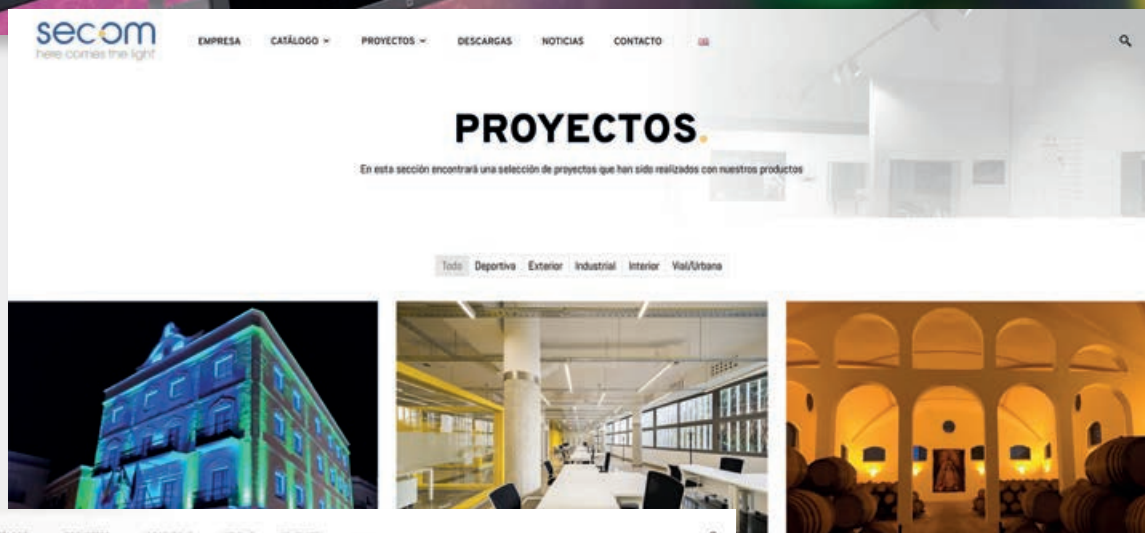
secom
here comes the light

EMPRESA CATÁLOGO PROYECTOS DESCARGAS NOTICIAS CONTACTO

PROYECTOS.

En esta sección encontrará una selección de proyectos que han sido realizados con nuestros productos

Todo Deportiva Exterior Industrial Interior Vial/Urbana